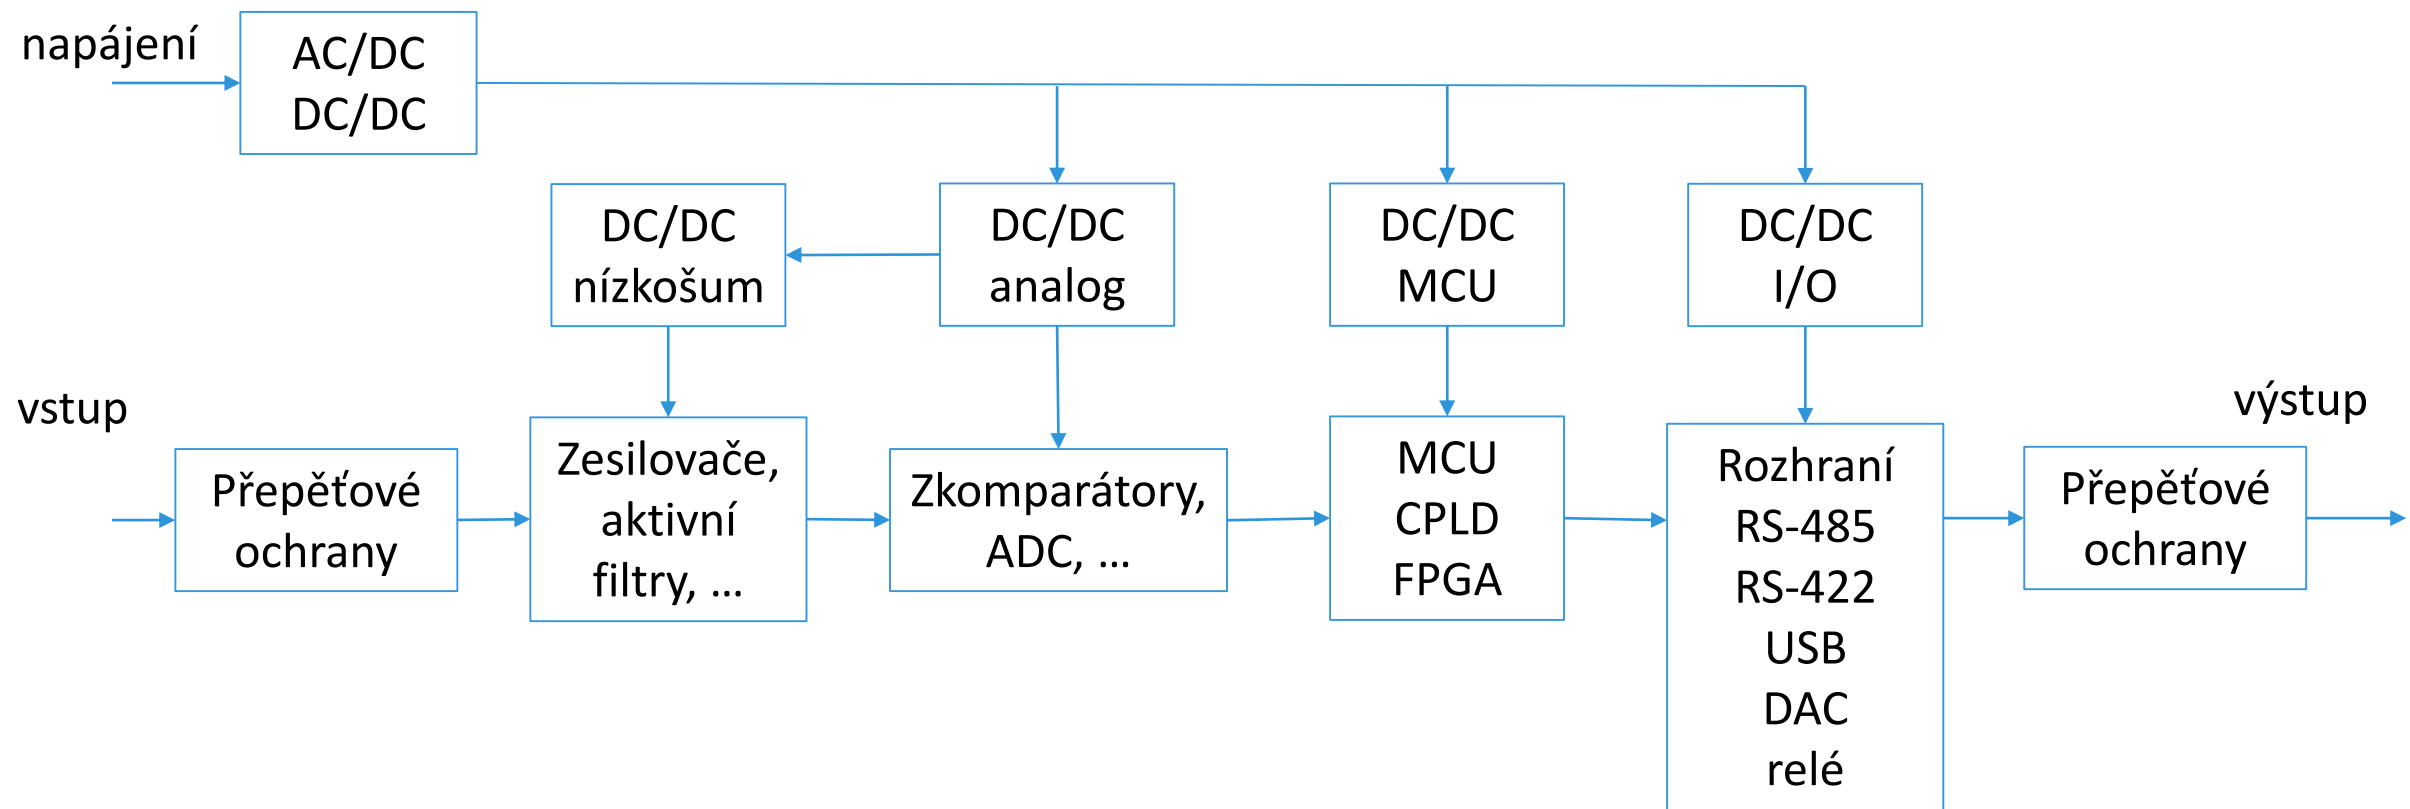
napájení

AC/DC
DC/DC

DC/DC
nízkošum

DC/DC
analog

DC/DC
MCU

DC/DC
I/O

vstup

výstup

Přepěťové
ochrany

Zesilovače,
aktivní
filtry, …

Zkomparátory,
ADC, …

MCU
CPLD
FPGA

Rozhraní
RS-485
RS-422
USB
DAC
relé

Přepěťové
ochrany